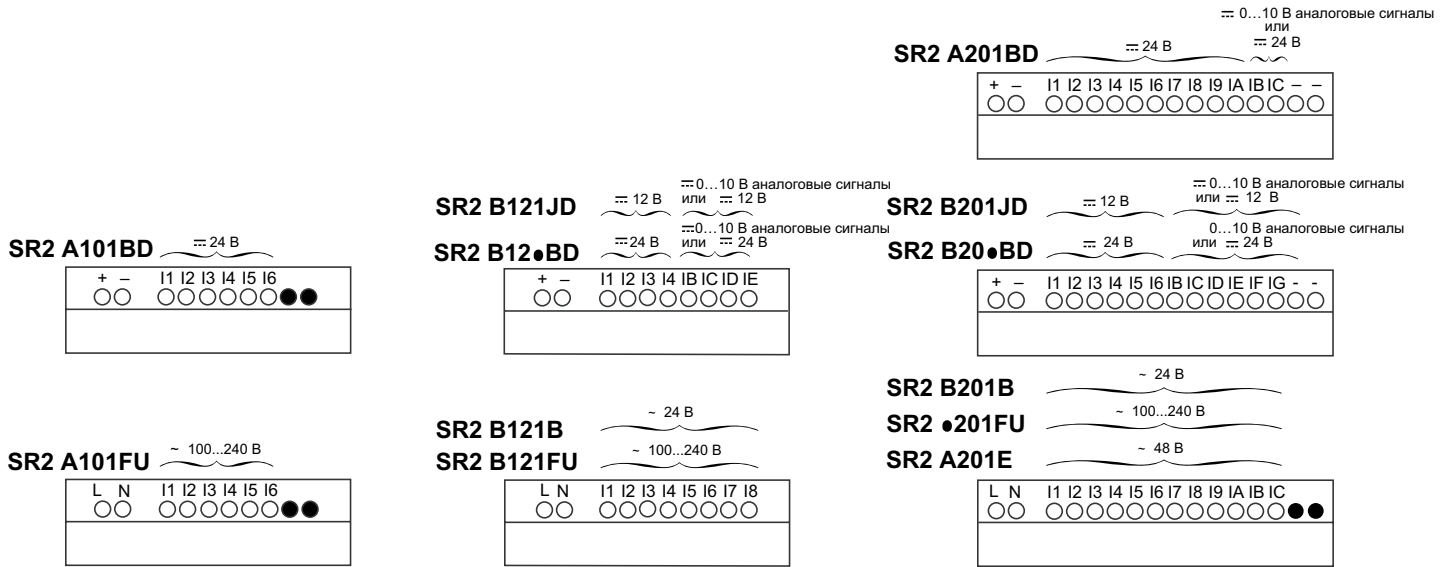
⎓ 0…10 В аналоговые сигналы
или
⎓ 24 В

SR2 A201BD ⎓ 24 В

+ – I1 I2 I3 I4 I5 I6 I7 I8 I9 IA IB IC – –

SR2 B121JD ⎓ 12 В ⎓ 0…10 В аналоговые сигналы или ⎓ 12 В

SR2 B12•BD ⎓ 24 В ⎓ 0…10 В аналоговые сигналы или ⎓ 24 В

+ – I1 I2 I3 I4 IB IC ID IE

SR2 B201JD ⎓ 12 В ⎓ 0…10 В аналоговые сигналы или ⎓ 12 В

SR2 B20•BD ⎓ 24 В 0…10 В аналоговые сигналы или ⎓ 24 В

+ – I1 I2 I3 I4 I5 I6 IB IC ID IE IF IG - -

SR2 A101BD ⎓ 24 В

+ – I1 I2 I3 I4 I5 I6

SR2 B201B ~ 24 В

SR2 •201FU ~ 100...240 В

SR2 A201E ~ 48 В

L N I1 I2 I3 I4 I5 I6 I7 I8 I9 IA IB IC

SR2 B121B ~ 24 В

SR2 B121FU ~ 100...240 В

L N I1 I2 I3 I4 I5 I6 I7 I8

SR2 A101FU ~ 100...240 В

L N I1 I2 I3 I4 I5 I6